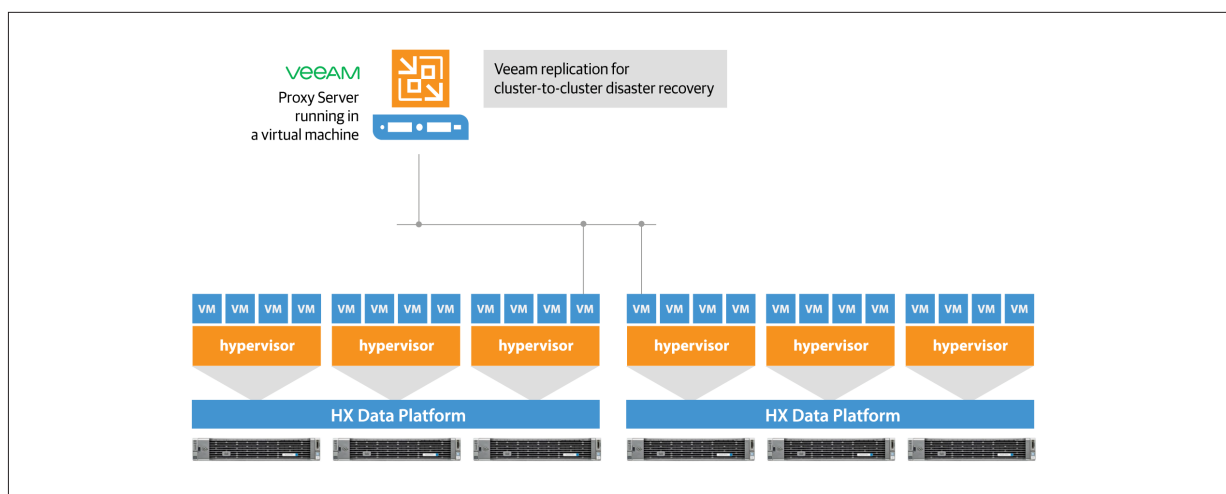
VEEAM
Proxy Server running in a virtual machine

Veeam replication for cluster-to-cluster disaster recovery

VM VM VM VM
hypervisor
VM VM VM VM
hypervisor
VM VM VM VM
hypervisor
HX Data Platform

VM VM VM VM
hypervisor
VM VM VM VM
hypervisor
VM VM VM VM
hypervisor
HX Data Platform